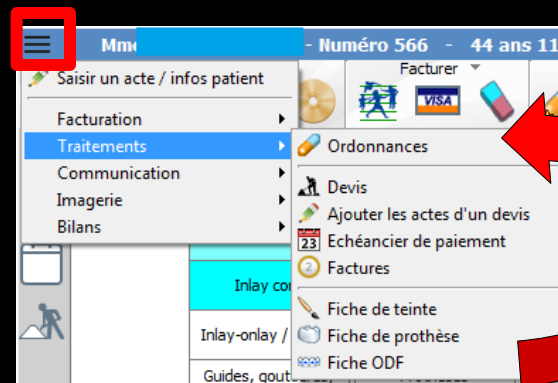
Mme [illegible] - Numéro 566 - 44 ans 11

Saisir un acte / infos patient

Facturation
Traitements
Communication
Imagerie
Bilans

Facturer

VISA

Ordonnances

Devis
Ajouter les actes d'un devis
23 Echéancier de paiement
Factures

Fiche de teinte
Fiche de prothèse
Fiche ODF

Inlay co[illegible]
Inlay-onlay / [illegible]
Guides, gout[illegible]